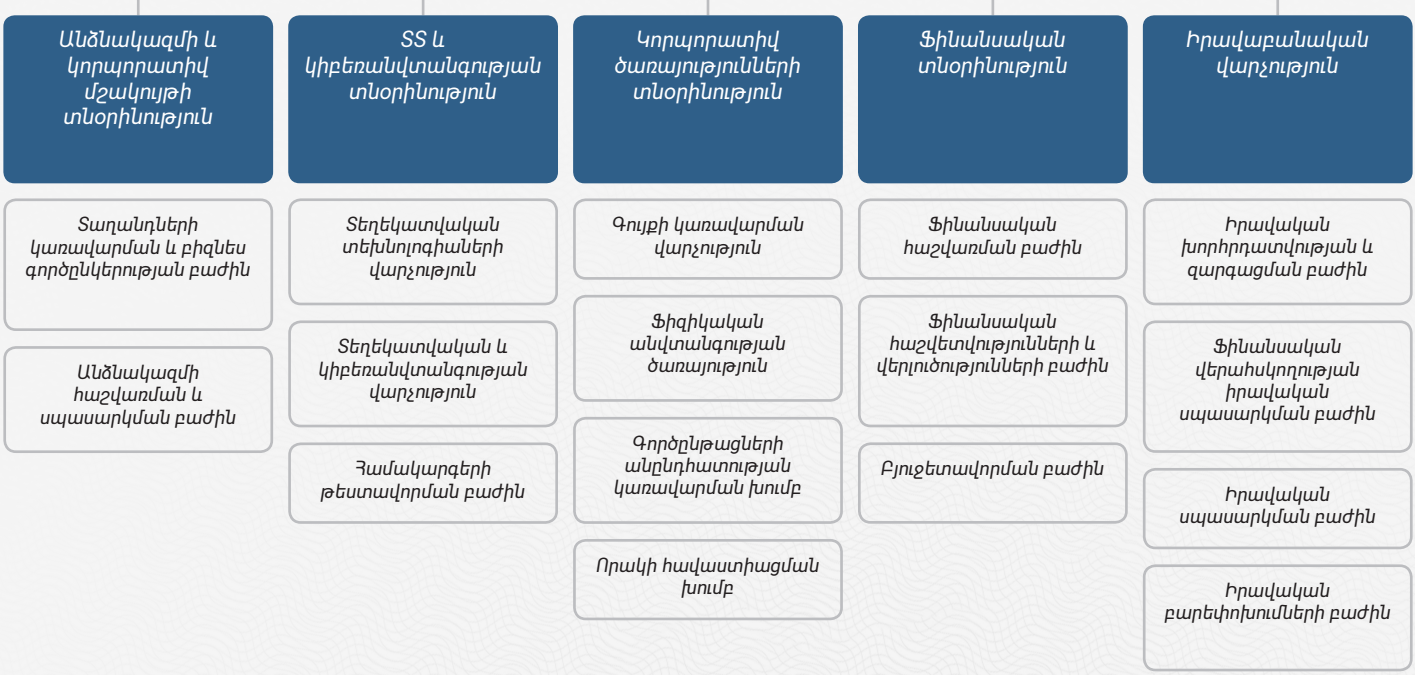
Անձնակազմի և կորպորատիվ մշակույթի տնօրինություն

Տաղանդների կառավարման և բիզնես գործընկերության բաժին

Անձնակազմի հաշվառման և սպասարկման բաժին

ՏՏ և կիբեռանվտանգության տնօրինություն

Տեղեկատվական տեխնոլոգիաների վարչություն

Տեղեկատվական և կիբեռանվտանգության վարչություն

Համակարգերի թեստավորման բաժին

Կորպորատիվ ծառայությունների տնօրինություն

Գույքի կառավարման վարչություն

Ֆիզիկական անվտանգության ծառայություն

Գործընթացների անընդհատության կառավարման խումբ

Որակի հավաստիացման խումբ

Ֆինանսական տնօրինություն

Ֆինանսական հաշվառման բաժին

Ֆինանսական հաշվետվությունների և վերլուծությունների բաժին

Բյուջետավորման բաժին

Իրավաբանական վարչություն

Իրավական խորհրդատվության և զարգացման բաժին

Ֆինանսական վերահսկողության իրավական սպասարկման բաժին

Իրավական սպասարկման բաժին

Իրավական բարեփոխումների բաժին